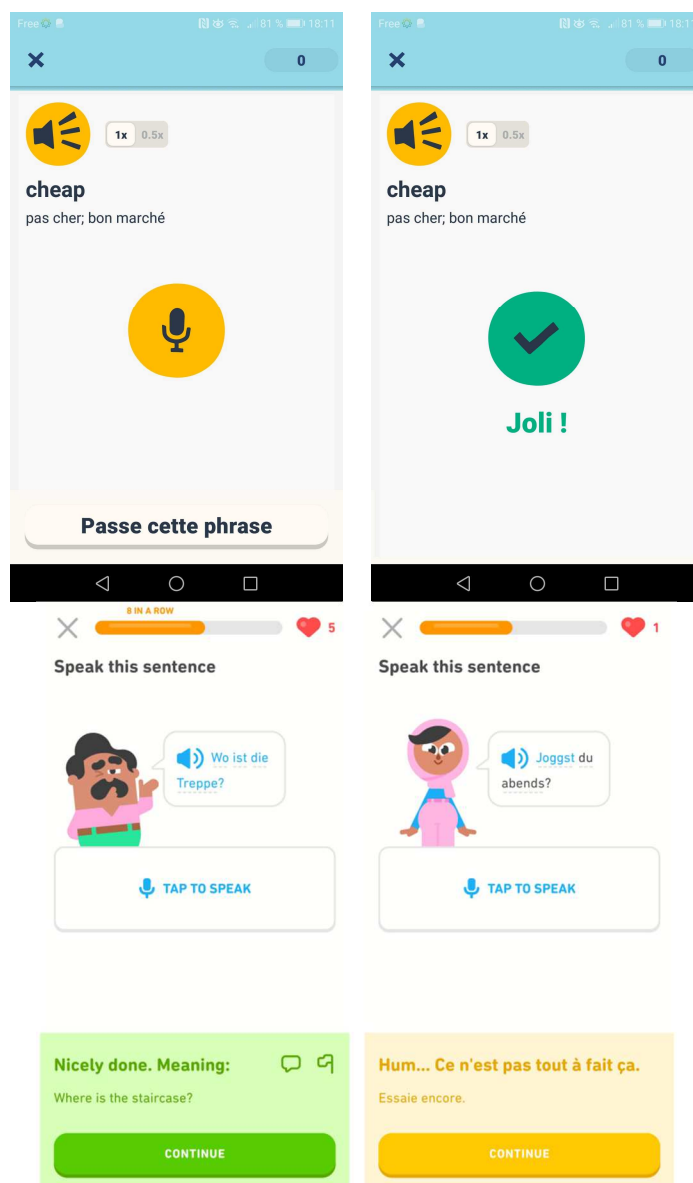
Free 81 % 18:11

0

1x 0.5x

cheap

pas cher; bon marché

Passe cette phrase

Free 81 % 18:11

0

1x 0.5x

cheap

pas cher; bon marché

Joli !

8 IN A ROW

5

Speak this sentence

Wo ist die Treppe?

TAP TO SPEAK

Nicely done. Meaning:

Where is the staircase?

CONTINUE

1

Speak this sentence

Joggst du abends?

TAP TO SPEAK

Hum... Ce n'est pas tout à fait ça.

Essaie encore.

CONTINUE